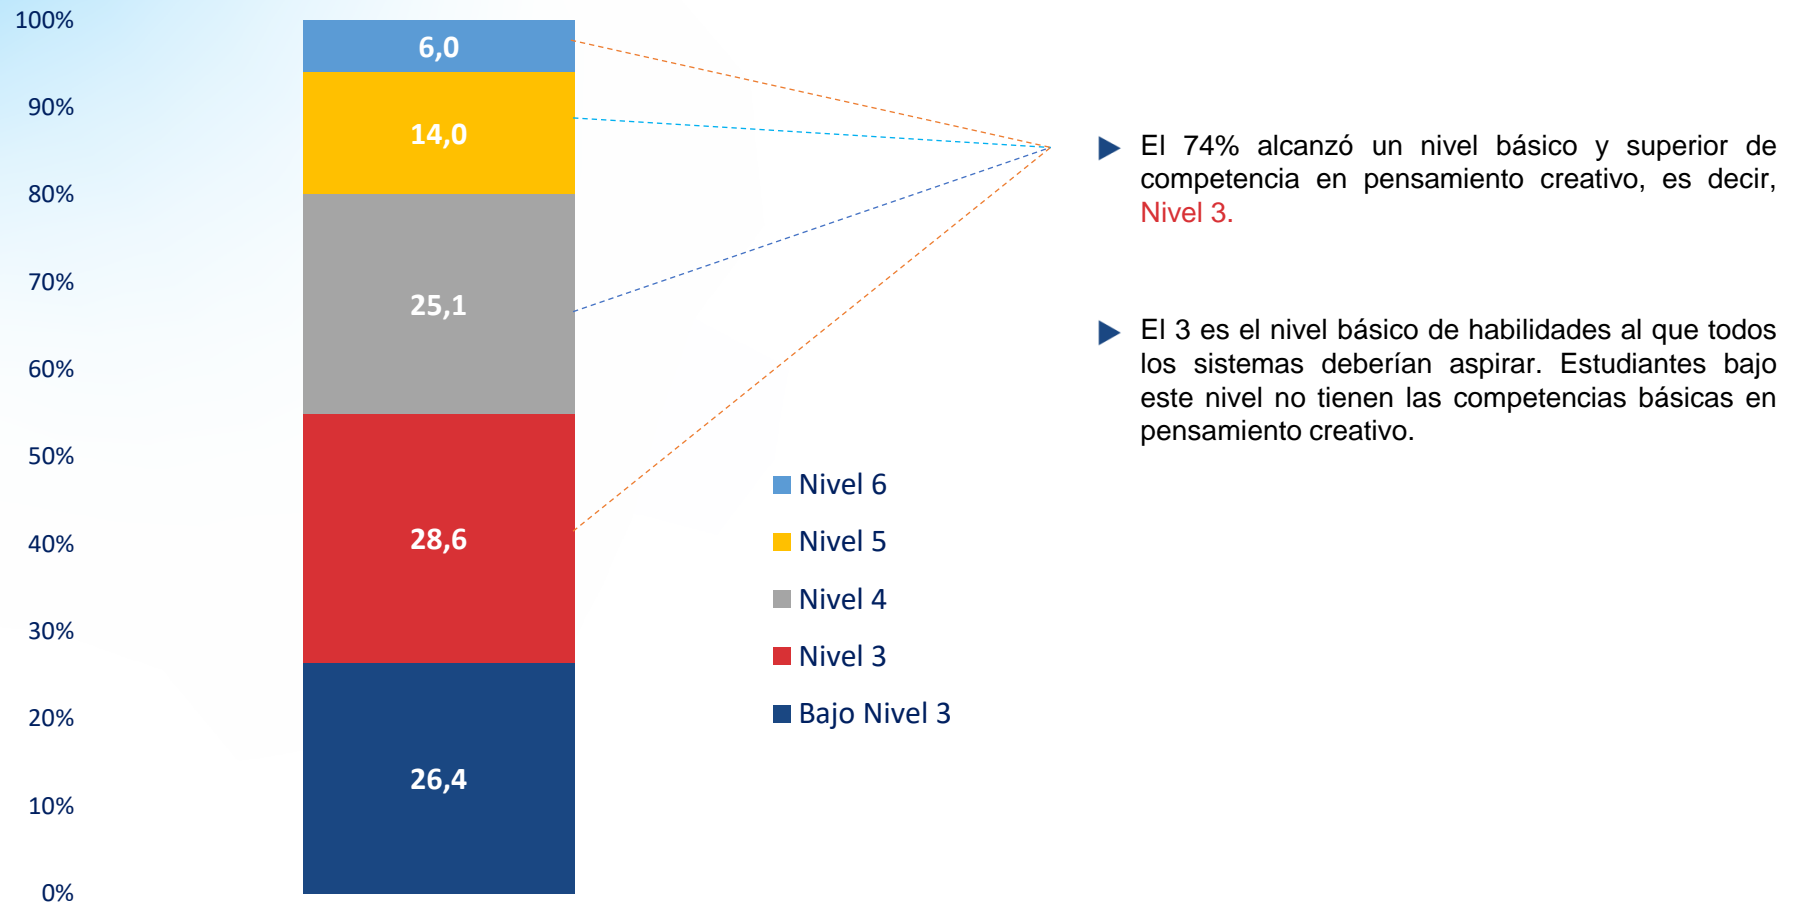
100%
90%
80%
70%
60%
50%
40%
30%
20%
10%
0%

6,0
14,0
25,1
28,6
26,4

Nivel 6
Nivel 5
Nivel 4
Nivel 3
Bajo Nivel 3

El 74% alcanzó un nivel básico y superior de competencia en pensamiento creativo, es decir, Nivel 3.

El 3 es el nivel básico de habilidades al que todos los sistemas deberían aspirar. Estudiantes bajo este nivel no tienen las competencias básicas en pensamiento creativo.